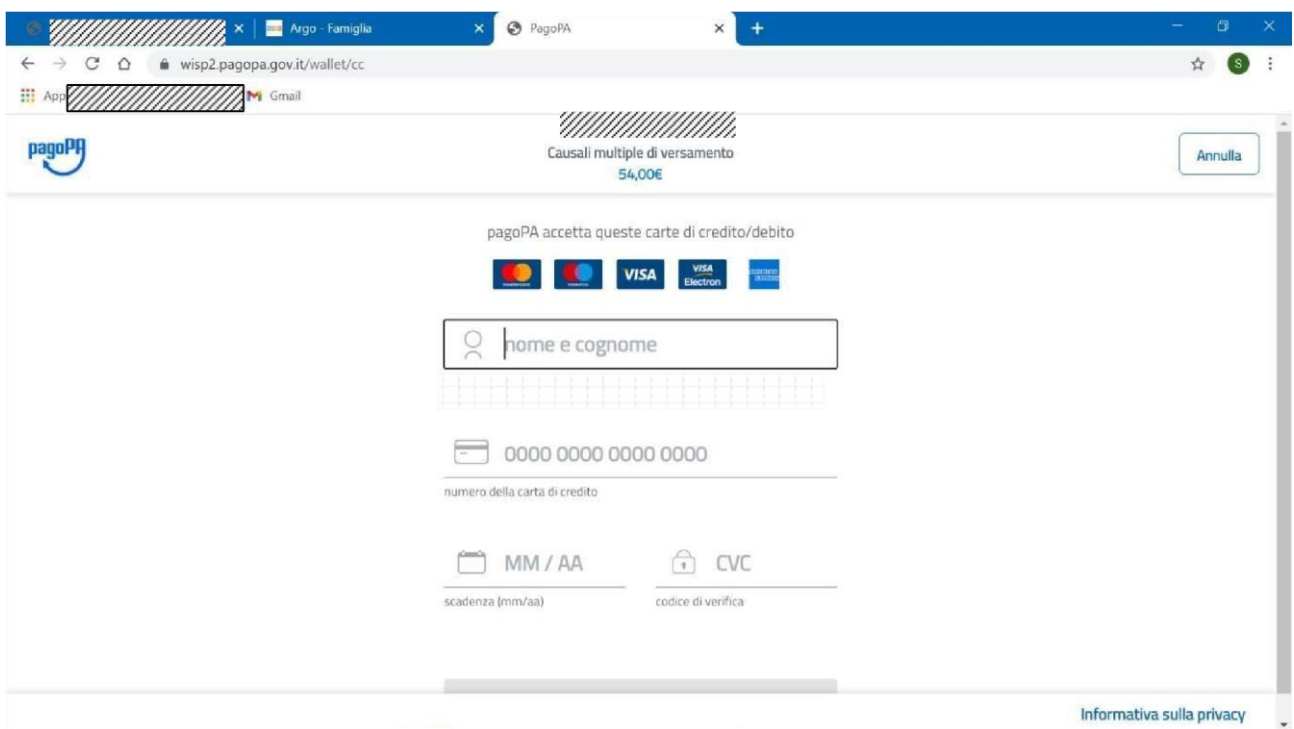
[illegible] Argo - Famiglia PagoPA

wisp2.pagopa.gov.it/wallet/cc

App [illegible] Gmail

pagoPA

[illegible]

Causali multiple di versamento

54,00€

Annulla

pagoPA accetta queste carte di credito/debito

VISA VISA Electron

nome e cognome

0000 0000 0000 0000

numero della carta di credito

MM / AA

scadenza (mm/aa)

CVC

codice di verifica

Informativa sulla privacy